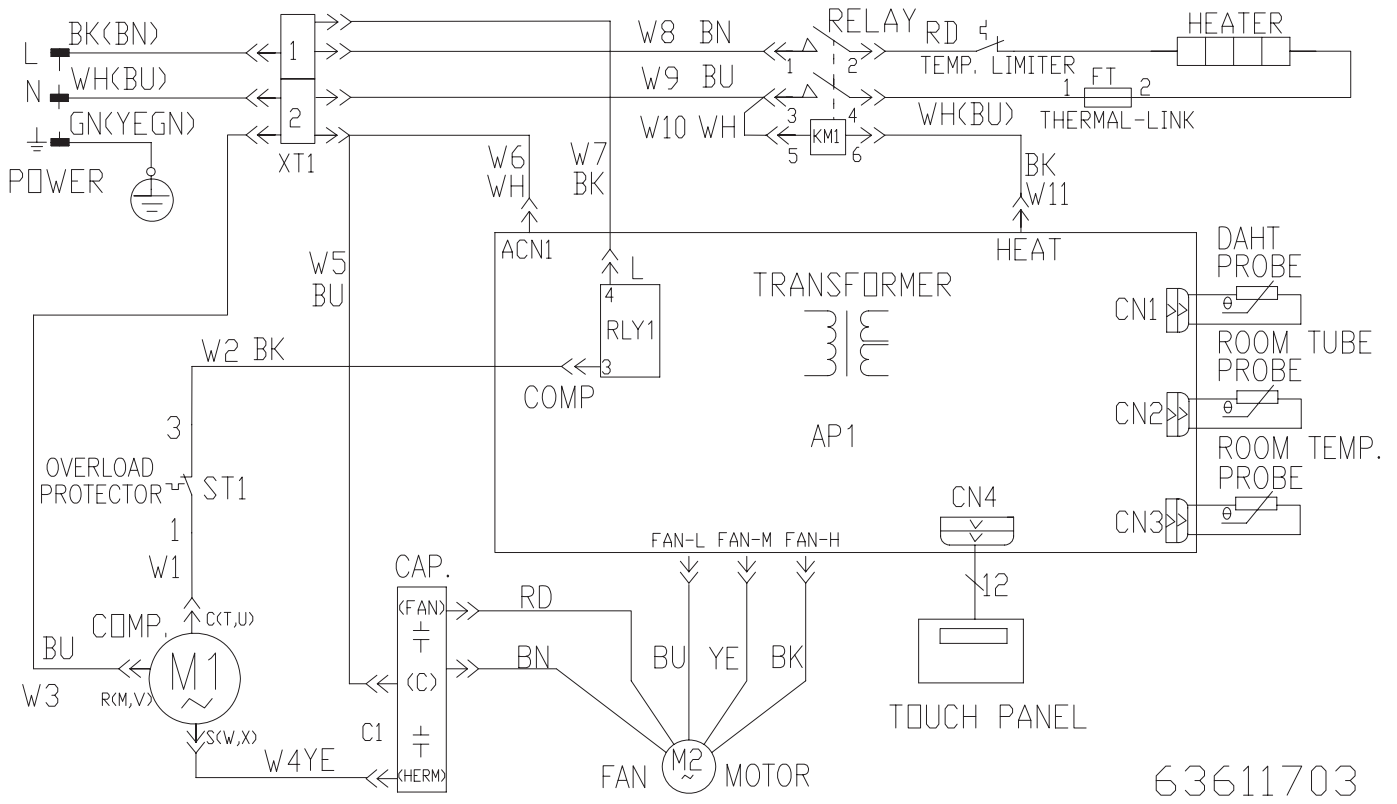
L BK(BN)
N WH(BU)
GN(YEGN)
POWER
1
2
XT1
W8 BN
W9 BU
W10 WH
RELAY
1 2
3 4
5 KM1 6
RD
TEMP. LIMITER
HEATER
1 FT 2
THERMAL-LINK
WH(BU)
BK
W11
HEAT
W6
WH
W7
BK
ACN1
L
4
RLY1
3
TRANSFORMER
DAHT
PROBE
CN1
ROOM TUBE
PROBE
CN2
ROOM TEMP.
PROBE
CN3
$\theta$
$\theta$
$\theta$
W5
BU
W2 BK
COMP
AP1
3
OVERLOAD
PROTECTOR ST1
1
W1
CN4
12
FAN-L FAN-M FAN-H
CAP.
(FAN)
(C)
(HERM)
C1
RD
BN
BU YE BK
COMP.
C(T,U)
BU
M1
R(M,V)
W3
S(W,X)
W4YE
FAN M2 MOTOR
TOUCH PANEL
63611703